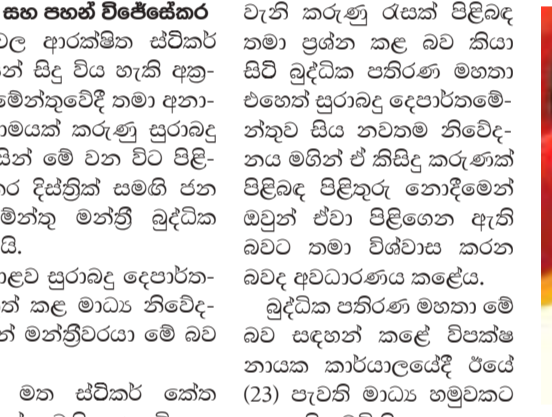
සහ පහන් විජේසේකර

ල ආරක්ෂිත ස්ටිකර් න් සිදු විය හැකි අක්‍රමේන්තුවේදී තමා අනාමයක් කරුණු සුරාබදු යින් මේ වන විට පිළිර දිස්ත්‍රික් සමගි ජන මින්තු මන්ත්‍රී බුද්ධික යි.

ළව සුරාබදු දෙපාර්තත් කළ මාධ්‍ය නිවේදන් මන්ත්‍රීවරයා මේ බව

මත ස්ටිකර් කේත

වැනි කරුණු රැසක් පිළිබඳ තමා ප්‍රශ්න කළ බව කියා සිටි බුද්ධික පතිරණ මහතා එහෙත් සුරාබදු දෙපාර්තමේන්තුව සිය නවතම නිවේදනය මගින් ඒ කිසිදු කරුණක් පිළිබඳ පිළිතුරු නොදීමෙන් ඔවුන් ඒවා පිළිගෙන ඇති බවට තමා විශ්වාස කරන බවද අවධාරණය කළේය.

බුද්ධික පතිරණ මහතා මේ බව සඳහන් කළේ විපක්ෂ නායක කාර්යාලයේදී ඊයේ (23) පැවති මාධ්‍ය හමුවකට